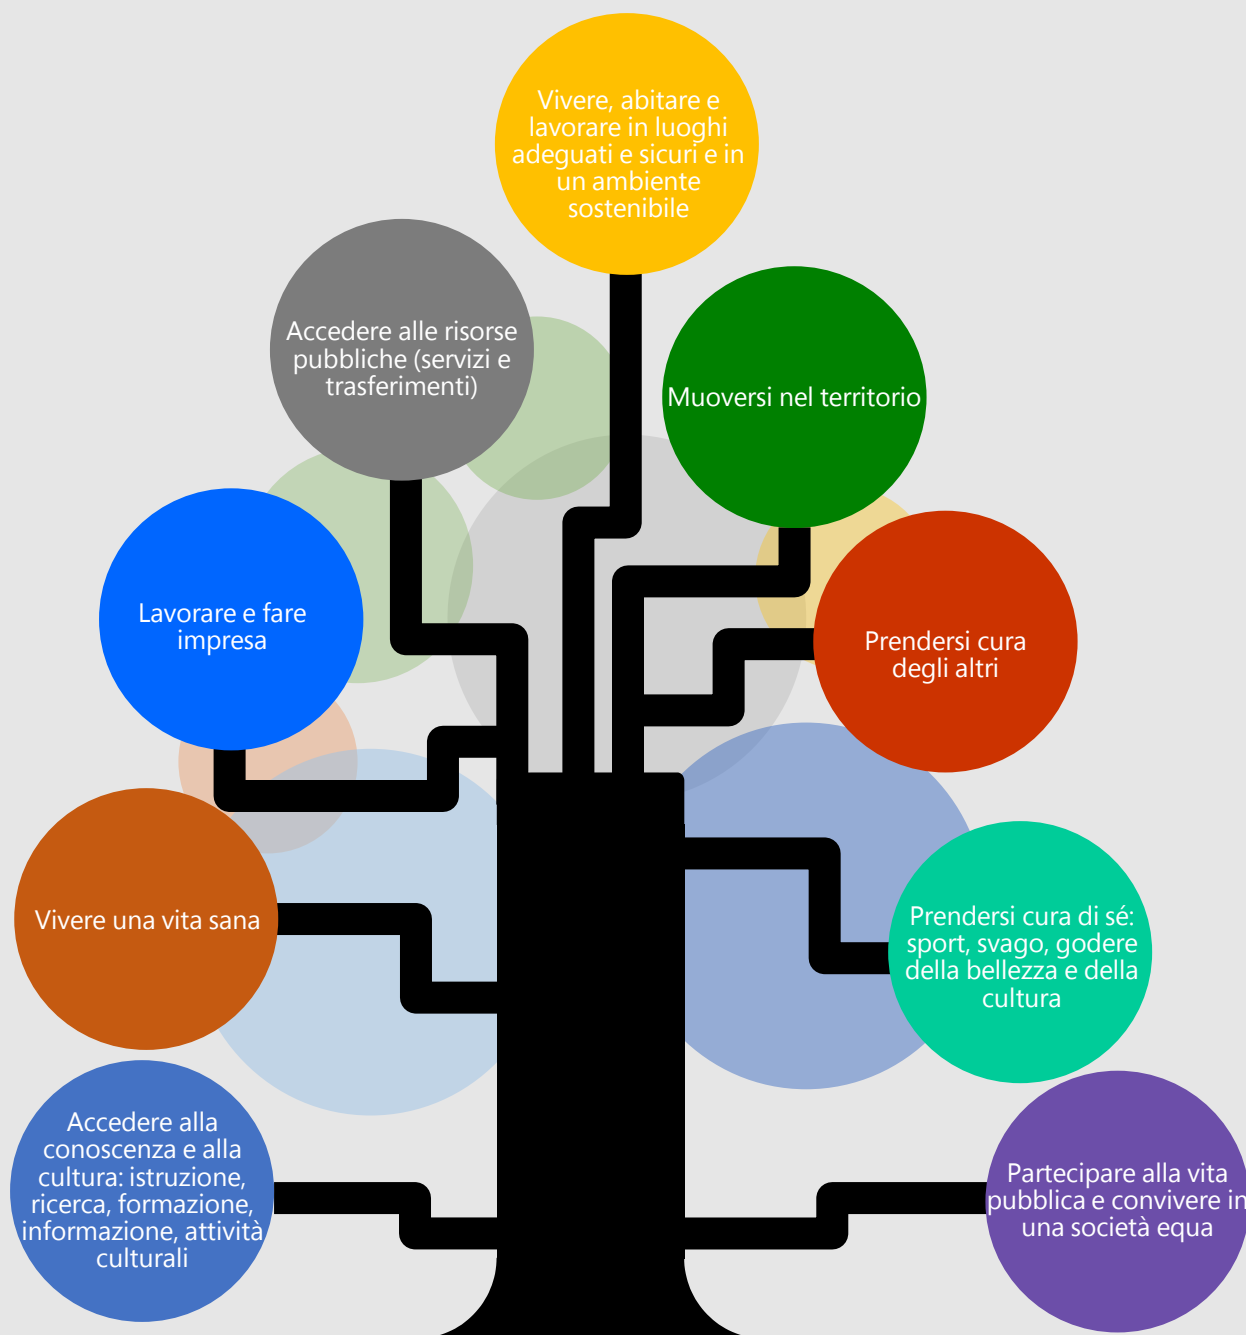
Vivere, abitare e lavorare in luoghi adeguati e sicuri e in un ambiente sostenibile

Accedere alle risorse pubbliche (servizi e trasferimenti)

Muoversi nel territorio

Lavorare e fare impresa

Prendersi cura degli altri

Vivere una vita sana

Prendersi cura di sé: sport, svago, godere della bellezza e della cultura

Accedere alla conoscenza e alla cultura: istruzione, ricerca, formazione, informazione, attività culturali

Partecipare alla vita pubblica e convivere in una società equa